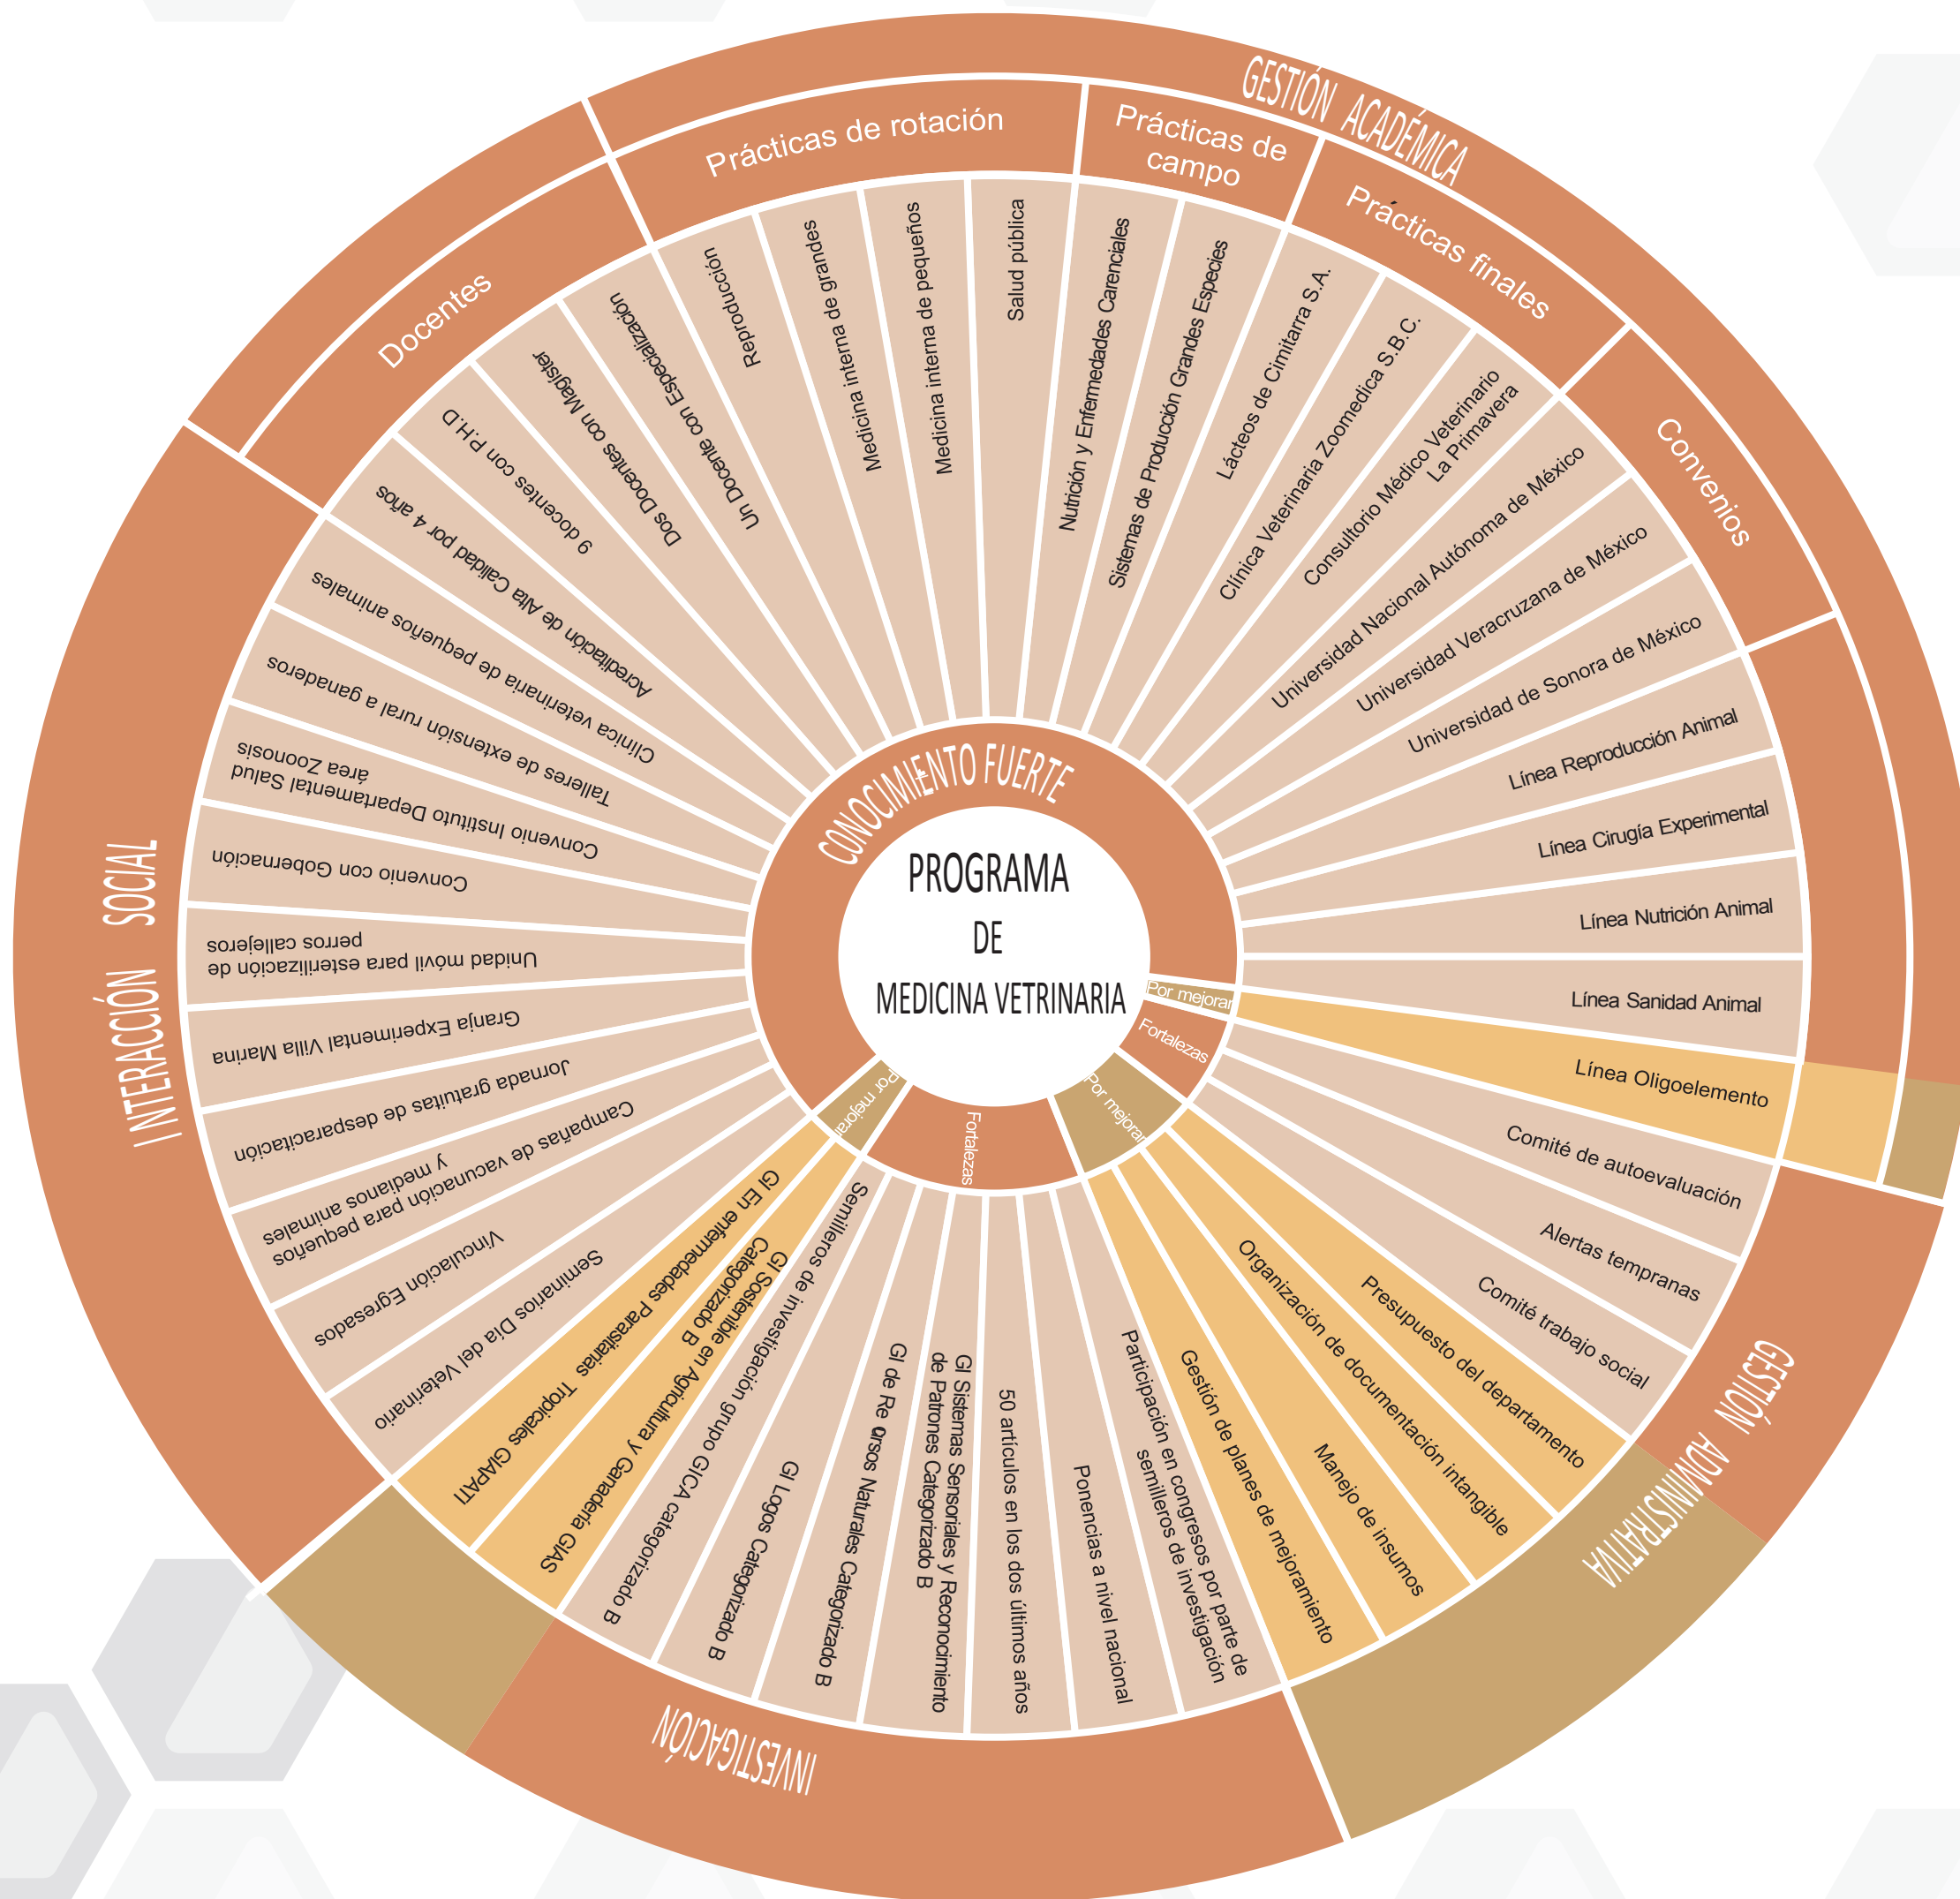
PROGRAMA
DE
MEDICINA VETRINARIA

CONOCIMIENTO FUERTE

GESTIÓN ACADÉMICA

Prácticas de rotación

Prácticas de campo

Prácticas finales

Docentes

Convenios

Reproducción

Medicina interna de grandes

Medicina interna de pequeños

Salud pública

Nutrición y Enfermedades Carenciales

Sistemas de Producción Grandes Especies

Lácteos de Cimitarra S.A.

Clínica Veterinaria Zoomedica S.B.C.

Consultorio Médico Veterinario La Primavera

Universidad Nacional Autónoma de México

Universidad Veracruzana de México

Universidad de Sonora de México

Línea Reproducción Animal

Línea Cirugía Experimental

Línea Nutrición Animal

Línea Sanidad Animal

Línea Oligoelemento

Un Docente con Especialización

Dos Docentes con Magister

9 docentes con P.H.D

Acreditación de Alta Calidad por 4 años

Por mejorar

Fortalezas

GESTIÓN ADMINISTRATIVA

Comité de autoevaluación

Alertas tempranas

Comité trabajo social

Presupuesto del departamento

Organización de documentación intangible

Manejo de insumos

Gestión de planes de mejoramiento

Por mejorar

Fortalezas

INVESTIGACIÓN

Participación en congresos por parte de semilleros de investigación

Ponencias a nivel nacional

50 artículos en los dos últimos años

GI Sistemas Sensoriales y Reconocimiento de Patrones Categorizado B

GI de Recursos Naturales Categorizado B

GI Logos Categorizado B

Semilleros de investigación grupo GICA categorizado B

GI Sostenible en Agricultura y Ganadería GIAS Categorizado B

GI En enfermedades Parasitarias Tropicales GIAPATI

Por mejorar

INTERACCIÓN SOCIAL

Clínica veterinaria de pequeños animales

Talleres de extensión rural a ganaderos

Convenio Instituto Departamental Salud área Zoonosis

Convenio con Gobernación

Unidad móvil para esterilización de perros callejeros

Granja Experimental Villa Marina

Jornada gratuitas de desparacitación

Campañas de vacunación para pequeños y medianos animales

Vinculación Egresados

Seminarios Día del Veterinario